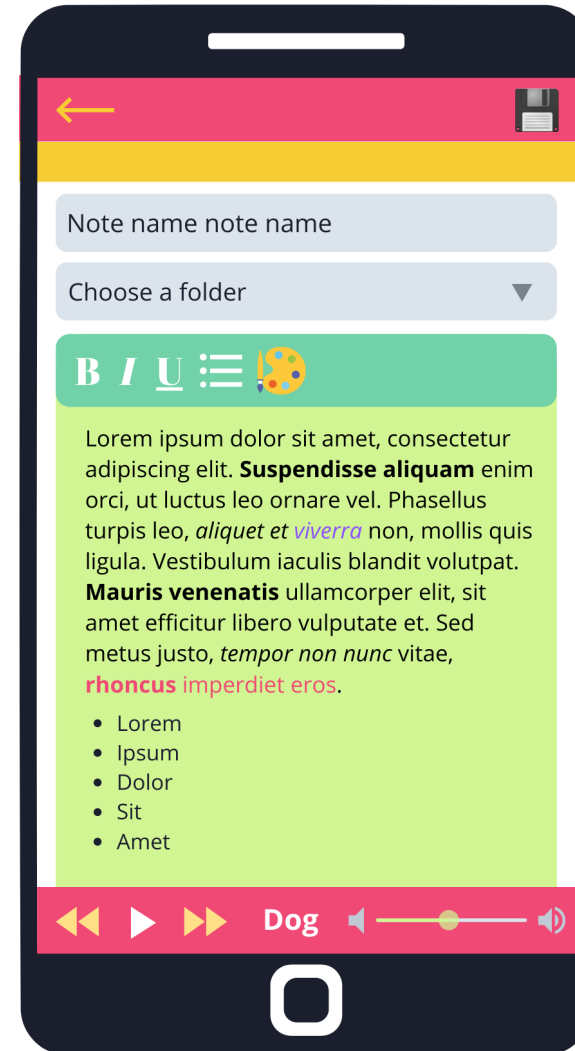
Note name note name

Choose a folder

B I U

Lorem ipsum dolor sit amet, consectetur adipiscing elit. **Suspendisse aliquam** enim orci, ut luctus leo ornare vel. Phasellus turpis leo, *aliquet et viverra* non, mollis quis ligula. Vestibulum iaculis blandit volutpat. **Mauris venenatis** ullamcorper elit, sit amet efficitur libero vulputate et. Sed metus justo, *tempor non nunc* vitae, **rhoncus** imperdiet eros.

- Lorem
- Ipsum
- Dolor
- Sit
- Amet

Dog